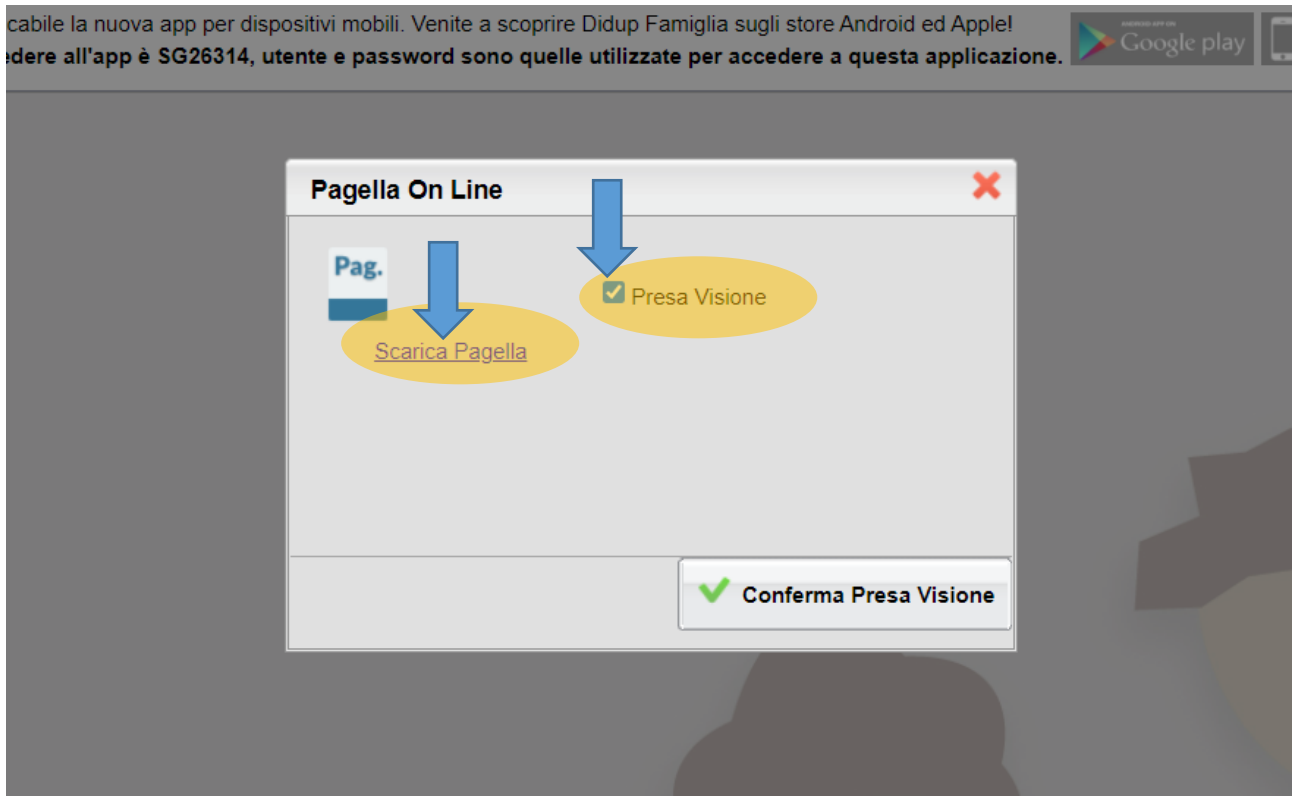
cabile la nuova app per dispositivi mobili. Venite a scoprire Didup Famiglia sugli store Android ed Apple!
edere all'app è SG26314, utente e password sono quelle utilizzate per accedere a questa applicazione.

ANDROID APP ON Google play

Pagella On Line

Pag.

Scarica Pagella

Presa Visione

Conferma Presa Visione